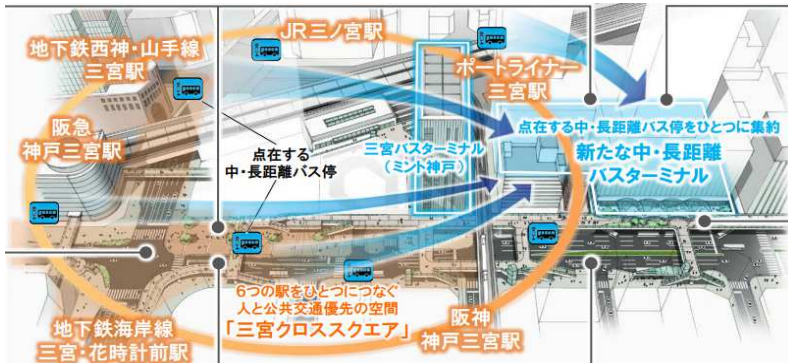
JR三ノ宮駅

地下鉄西神・山手線
三宮駅

ポートライナー
三宮駅

阪急
神戸三宮駅

点在する中・長距離バス停をひとつに集約

新たな中・長距離
バスターミナル

点在する
中・長距離バス停

三宮バスターミナル
（ミント神戸）

6つの駅をひとつにつなぐ
人と公共交通優先の空間
「三宮クロススクエア」

阪神
神戸三宮駅

地下鉄海岸線
三宮・花時計前駅